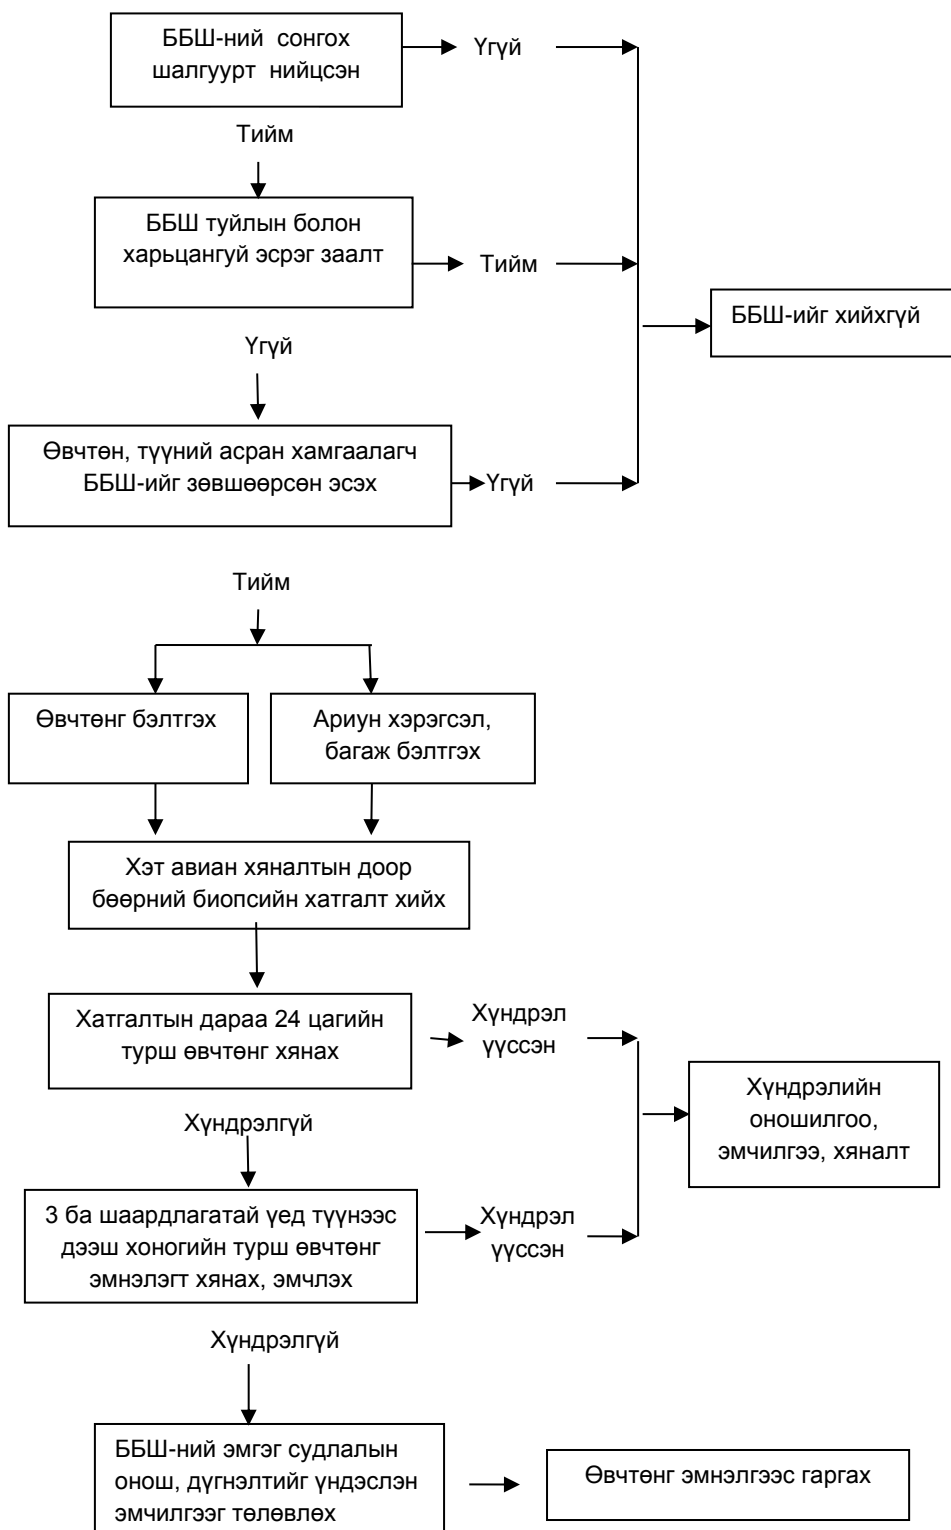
ББШ-ний сонгох шалгуурт нийцсэн

Үгүй

Тийм

ББШ туйлын болон харьцангуй эсрэг заалт

Тийм

ББШ-ийг хийхгүй

Үгүй

Өвчтөн, түүний асран хамгаалагч ББШ-ийг зөвшөөрсөн эсэх

Үгүй

Тийм

Өвчтөнг бэлтгэх

Ариун хэрэгсэл, багаж бэлтгэх

Хэт авиан хяналтын доор бөөрний биопсийн хатгалт хийх

Хатгалтын дараа 24 цагийн турш өвчтөнг хянах

Хүндрэл үүссэн

Хүндрэлийн оношилгоо, эмчилгээ, хяналт

Хүндрэлгүй

3 ба шаардлагатай үед түүнээс дээш хоногийн турш өвчтөнг эмнэлэгт хянах, эмчлэх

Хүндрэл үүссэн

Хүндрэлгүй

ББШ-ний эмгэг судлалын онош, дүгнэлтийг үндэслэн эмчилгээг төлөвлөх

Өвчтөнг эмнэлгээс гаргах